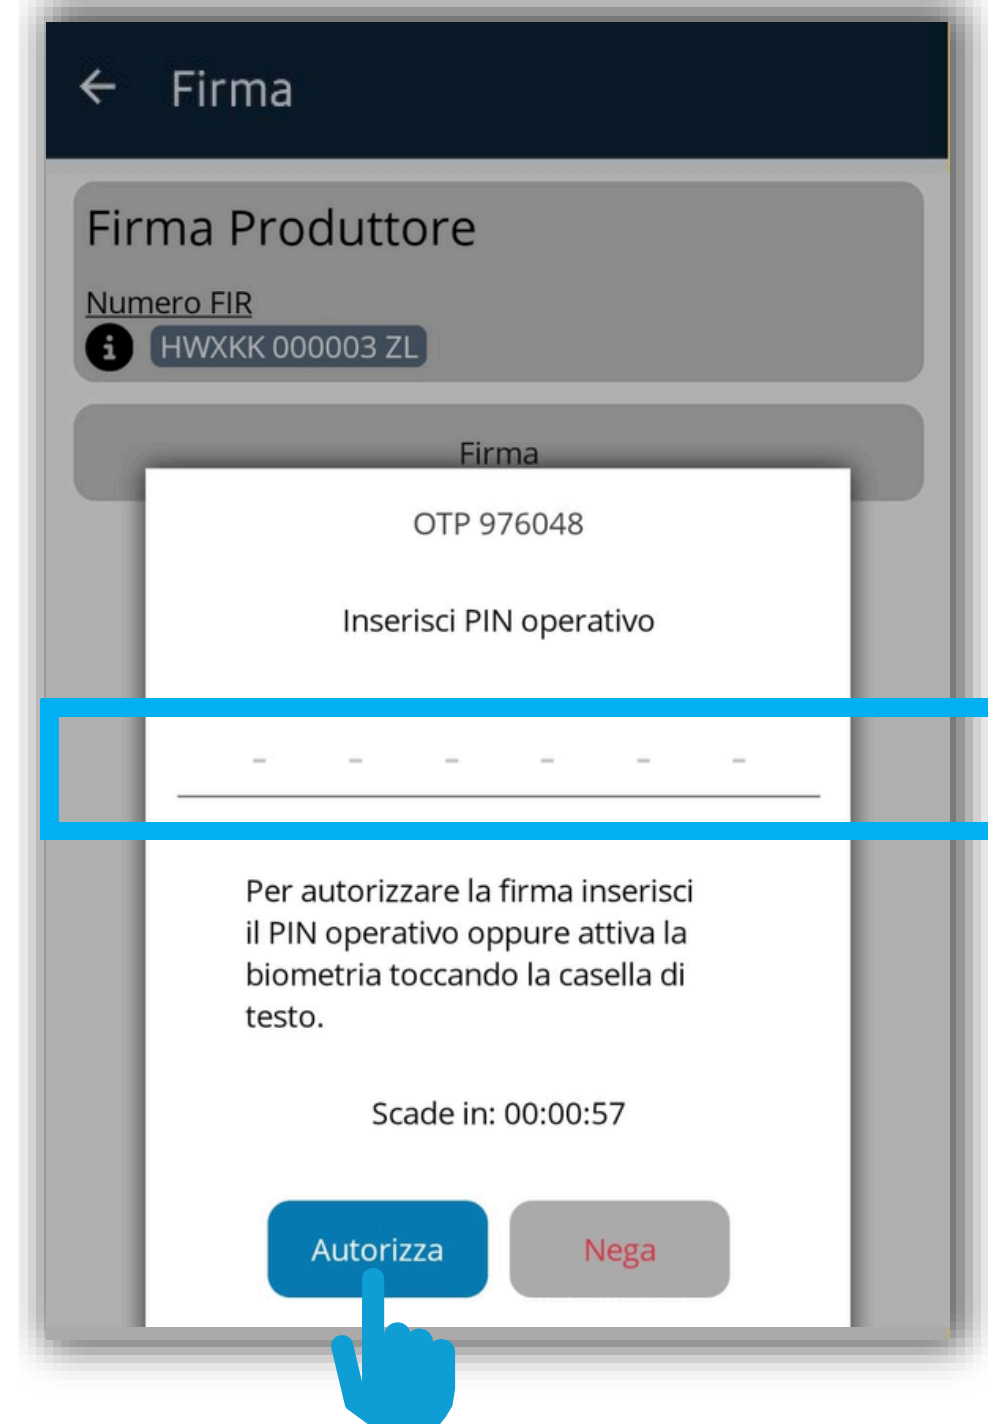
Firma

Firma Produttore

Numero FIR

HWXKK 000003 ZL

Firma

OTP 976048

Inserisci PIN operativo

- - - - - -

Per autorizzare la firma inserisci il PIN operativo oppure attiva la biometria toccando la casella di testo.

Scade in: 00:00:57

Autorizza

Nega